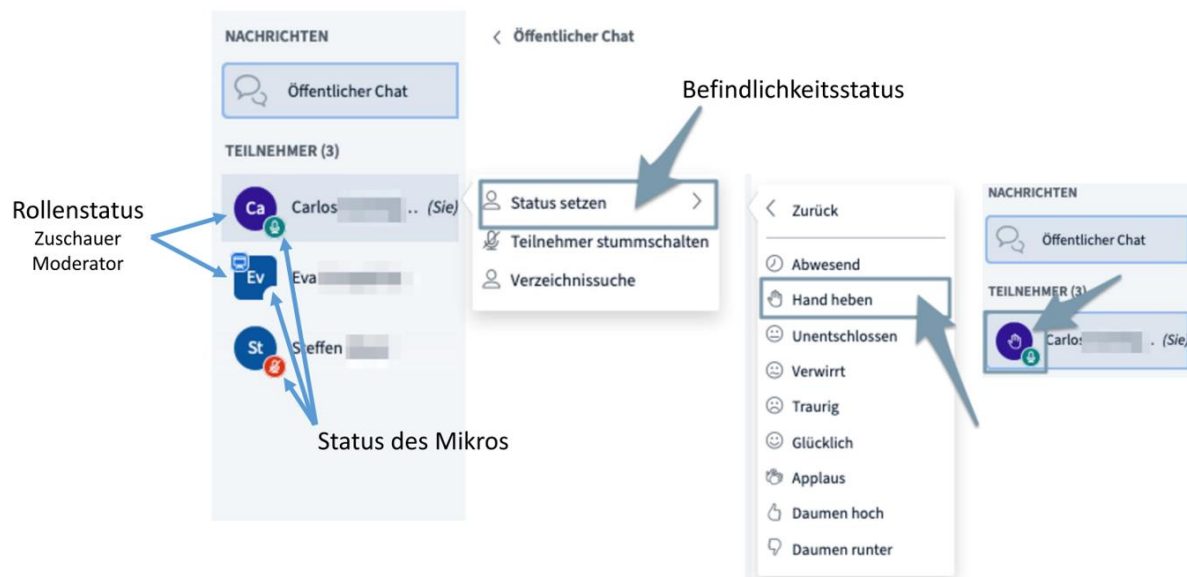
NACHRICHTEN

Öffentlicher Chat

TEILNEHMER (3)

Rollenstatus
Zuschauer
Moderator

Ca Carlos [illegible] .. (Sie)

Ev Eva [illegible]

St Steffen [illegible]

Status des Mikros

< Öffentlicher Chat

Befindlichkeitsstatus

Status setzen >
Teilnehmer stummschalten
Verzeichnissuche

< Zurück
Abwesend
Hand heben
Unentschlossen
Verwirrt
Traurig
Glücklich
Applaus
Daumen hoch
Daumen runter

NACHRICHTEN

Öffentlicher Chat

TEILNEHMER (3)

Carlos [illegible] . (Sie)